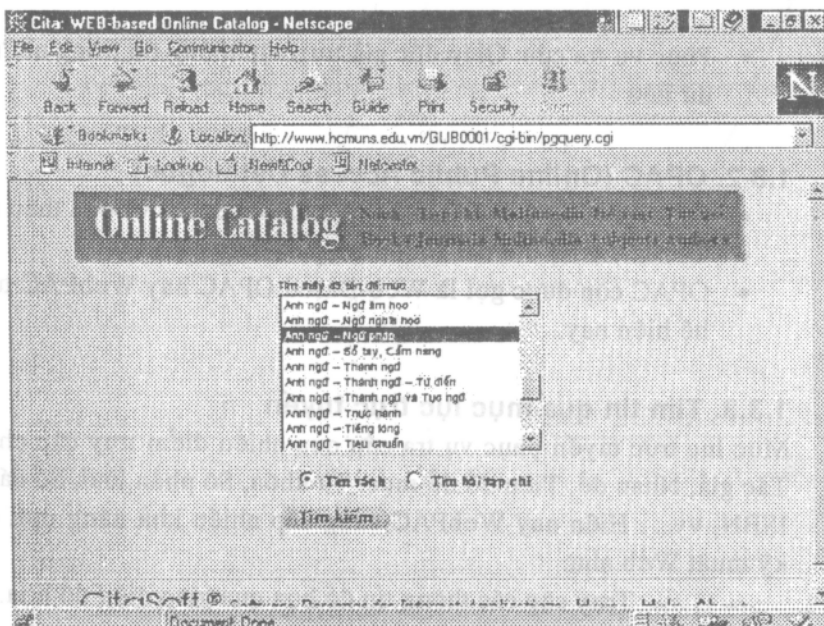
Cita: WEB-based Online Catalog - Netscape

File Edit View Go Communicator Help

Back Forward Reload Home Search Guide Print Security Stop

Bookmarks Location: http://www.hcmuns.edu.vn/GLIB0001/cgi-bin/pgquery.cgi

Internet Lookup New&Cool Netcaster

Online Catalog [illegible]

Tìm thấy 45 tiêu đề mục
Anh ngữ -- Ngữ âm học
Anh ngữ -- Ngữ nghĩa học
Anh ngữ -- Ngữ pháp
Anh ngữ -- Sổ tay, Cẩm nang
Anh ngữ -- Thành ngữ
Anh ngữ -- Thành ngữ -- Từ điển
Anh ngữ -- Thành ngữ và Tục ngữ
Anh ngữ -- Thực hành
Anh ngữ -- Tiếng lóng
Anh ngữ -- Tiêu chuẩn

Tìm sách   Tìm bài tạp chí

Tìm kiếm

CitaSoft ® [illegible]

Document: Done